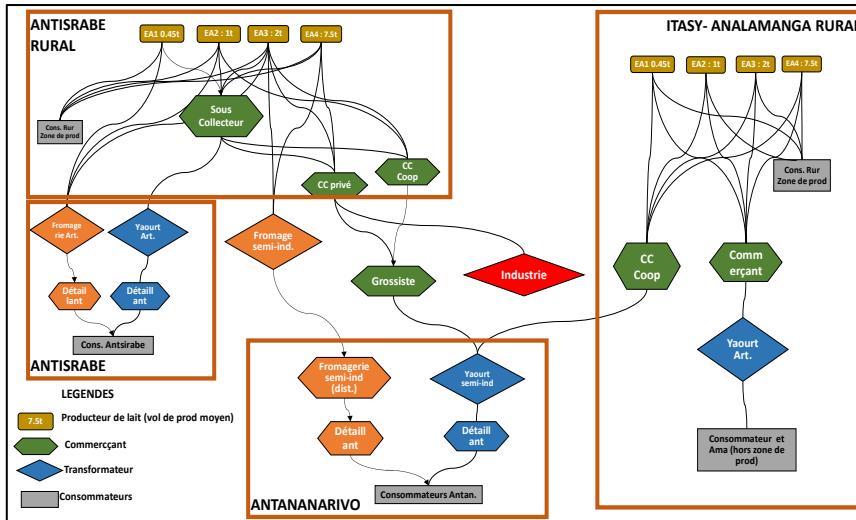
ANTISRABE RURAL

EA1 0.45t

EA2 : 1t

EA3 : 2t

EA4 : 7.5t

Sous Collecteur

Cons. Rur Zone de prod

CC privé

CC Coop

ITASY- ANALAMANGA RURAL

EA1 0.45t

EA2 : 1t

EA3 : 2t

EA4 : 7.5t

Cons. Rur Zone de prod

Fromage rie Art.

Yaourt Art.

Détail lant

Détail ant

Cons. Antsirabe

ANTISRABE

Fromage semi-ind.

Grossiste

Industrie

CC Coop

Comm erçant

Yaourt Art.

Consommateur et Ama (hors zone de prod)

Fromagerie semi-ind (dist.)

Yaourt semi-ind

Détaill ant

Détail ant

Consommateurs Antan.

ANTANANARIVO

LEGENDES

7.5t

Producteur de lait (vol de prod moyen)

Commerçant

Transformateur

Consommateurs